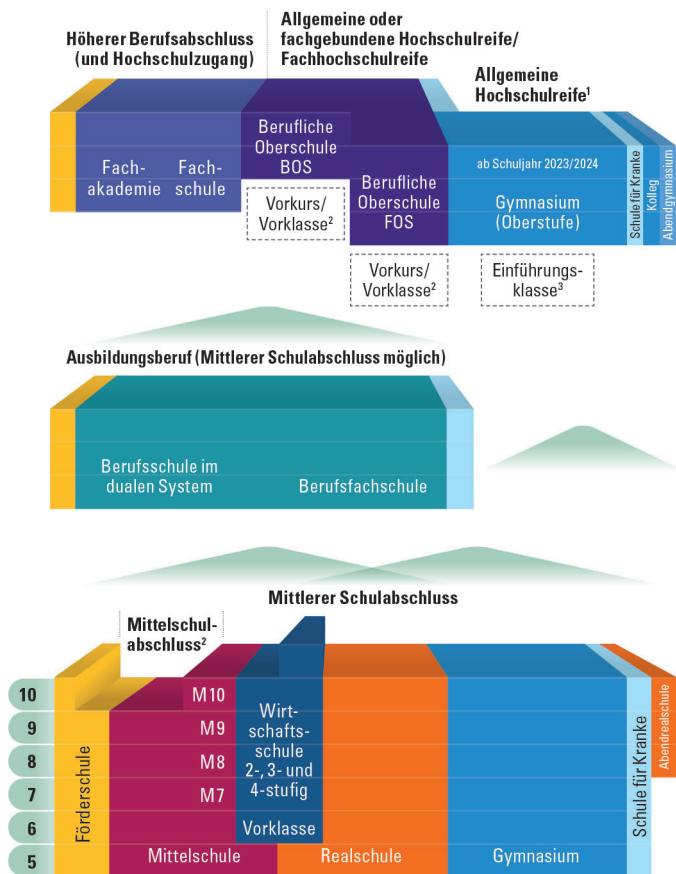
Höherer Berufsabschluss (und Hochschulzugang)

Allgemeine oder fachgebundene Hochschulreife/ Fachhochschulreife

Allgemeine Hochschulreife$^1$

Fachakademie

Fachschule

Berufliche Oberschule BOS

Vorkurs/ Vorklasse$^2$

Berufliche Oberschule FOS

Vorkurs/ Vorklasse$^2$

ab Schuljahr 2023/2024

Gymnasium (Oberstufe)

Einführungsklasse$^3$

Schule für Kranke

Kolleg

Abendgymnasium

Ausbildungsberuf (Mittlerer Schulabschluss möglich)

Berufsschule im dualen System

Berufsfachschule

Mittlerer Schulabschluss

Mittelschulabschluss$^2$

10

9

8

7

6

5

Förderschule

M10

M9

M8

M7

Mittelschule

Wirtschaftsschule 2-, 3- und 4-stufig

Vorklasse

Realschule

Gymnasium

Schule für Kranke

Abendrealschule